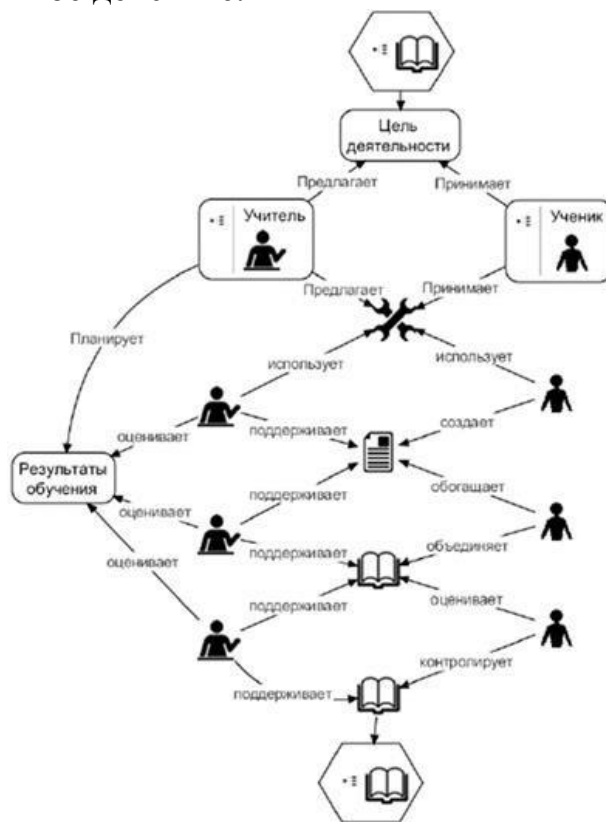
Цель деятельности

Предлагает

Принимает

Учитель

Ученик

Предлагает

Принимает

Планирует

использует

использует

оценивает

поддерживает

создает

Результаты обучения

поддерживает

обогащает

оценивает

поддерживает

объединяет

оценивает

поддерживает

оценивает

контролирует

поддерживает